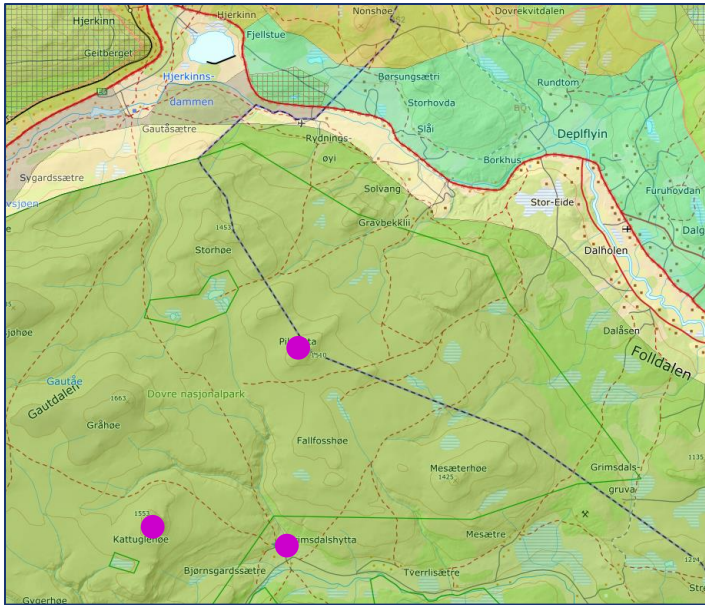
Hjerkinn
Hjerkinn
Nonshøe
Dovrekvitdalen
Geitberget
Fjellstue
Hjerkinns-
dammen
Børsungsætri
Rundtom
Storhovda
Slåi
Deplflyin
Gautåsætre
Rydnings-
øyi
Borkhus
Furuhovdan
Sygardsætre
Solvang
Stor-Eide
vsjøen
Gravbekklii
Dalg
1453
Storhøe
Dalholen
Dalåsen
jøhøe
Pi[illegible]a
1510
Folldalen
Gautåe
Gautdalen
1663
Dovre nasjonalpark
Gråhøe
Fallfosshøe
1135
Mesæterhøe
1425
Grimsdals-
gruva
1553
Kattuglehøe
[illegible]msdalshytta
Mesætre
Bjørnsgardssætre
Tverrlisætre
1214
Gygerhøe
Stre